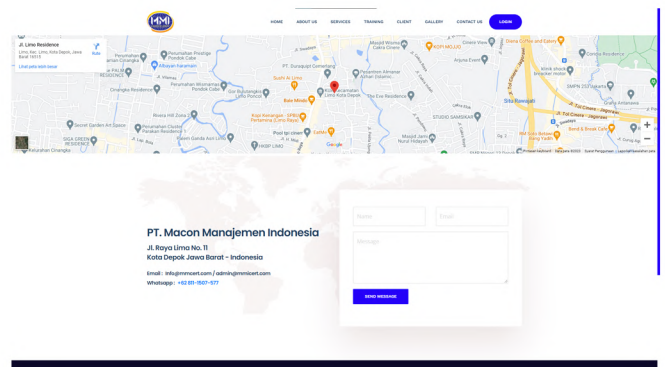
MMI

HOME ABOUT US SERVICES TRAINING CLIENT GALLERY CONTACT US LOGIN

Jl. Limo Residence
Limo, Kec. Limo, Kota Depok, Jawa Barat 16515
Rute
Lihat peta lebih besar

Perumahan Prestige Pondok Cabe
Orangku Residence
Alfagift
Sushi At Limo
Kantor Kecamatan Limo Kota Depok
Pesantren Almanar Azhari Gemerlang
The Eve Residence
Bale Mindi
Pertamina (Cinere Raya)
Masjid Wonosobo
KOPI MELLOW
Arjuna Event
Situ Rawajati
Gema Antariksa
SMPN 252 Jakarta
GIGA GREEN RESIDENCE
Perumahan Griya Limo
Kebun Gunung Asri
STUDIO SAMSKAR
Masjid Nurul Hidayah
Kramat Jaya
PT Gold Samba Gading
Bread & Break Cafe
Nurul Islam
Jl. Tol Cinere - Jagorawi
Google
Pintasan keyboard Data peta ©2023 Syarat Penggunaan Laporkan kesalahan peta

PT. Macon Manajemen Indonesia

Jl. Raya Lima No. 11
Kota Depok Jawa Barat - Indonesia

Email : info@mmicert.com / admin@mmicert.com
Whatsapp : +62 811-1507-577

Name
Email
Message
SEND MESSAGE